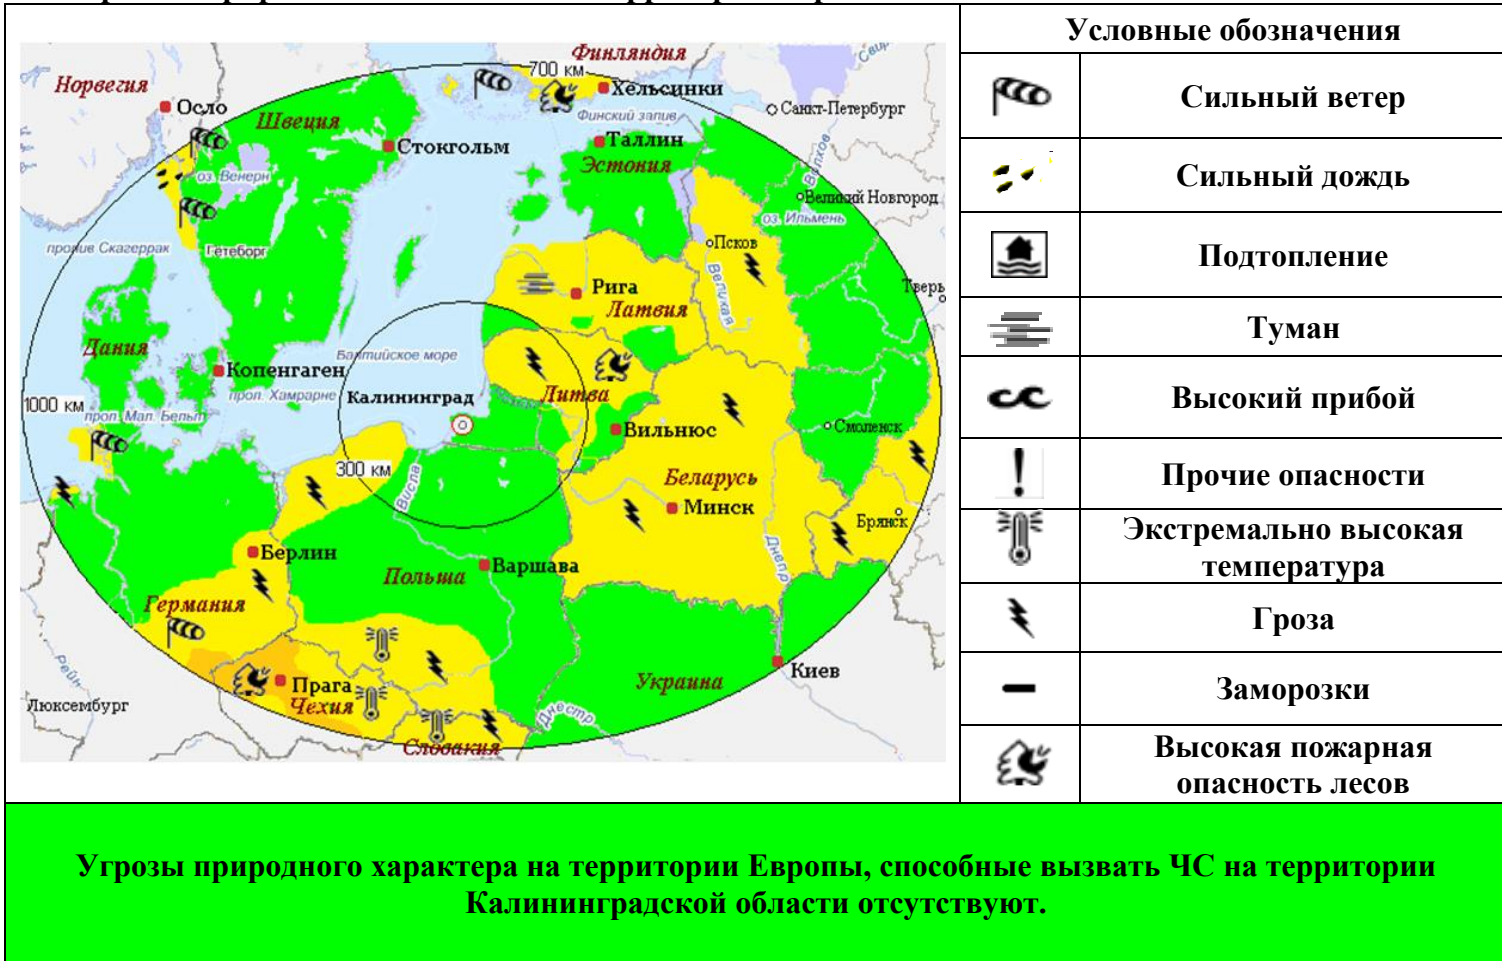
Финляндия
700 км
Хельсинки
Норвегия
Осло
Швеция
Стокгольм
Финский залив
Санкт-Петербург
Таллин
Эстония
оз. Венерн
Волхов
Великий Новгород
оз. Ильмень
пролив Скагеррак
Гетеборг
Псков
Рига
Латвия
Великая
Тверь
Дания
Балтийское море
Копенгаген
Калининград
Литва
прол. Хамрарне
1000 км
прол. Мал. Бельт
Вильнюс
Смоленск
300 км
Беларусь
Висла
Минск
Брянск
Берлин
Польша
Варшава
Днепр
Германия
Рейн
Киев
Прага
Украина
Люксембург
Чехия
Днестр
Словакия

| Условные обозначения | |
|---|---|
| | Сильный ветер |
| | Сильный дождь |
| | Подтопление |
| | Туман |
| | Высокий прибой |
| | Прочие опасности |
| | Экстремально высокая температура |
| | Гроза |
| | Заморозки |
| | Высокая пожарная опасность лесов |

Угрозы природного характера на территории Европы, способные вызвать ЧС на территории Калининградской области отсутствуют.